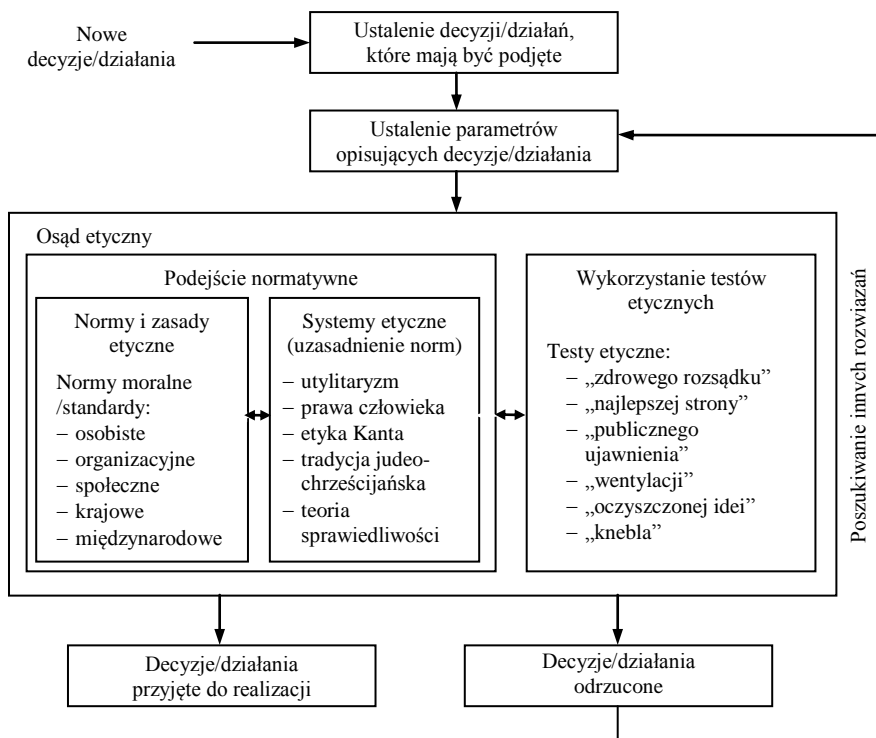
Nowe decyzje/działania

Ustalenie decyzji/działań, które mają być podjęte

Ustalenie parametrów opisujących decyzje/działania

Osąd etyczny

Podejście normatywne

Normy i zasady etyczne

Normy moralne /standardy:
– osobiste
– organizacyjne
– społeczne
– krajowe
– międzynarodowe

Systemy etyczne (uzasadnienie norm)
– utylitaryzm
– prawa człowieka
– etyka Kanta
– tradycja judeochrześcijańska
– teoria sprawiedliwości

Wykorzystanie testów etycznych

Testy etyczne:
– „zdrowego rozsądku"
– „najlepszej strony"
– „publicznego ujawnienia"
– „wentylacji"
– „oczyszczonej idei"
– „knebla"

Poszukiwanie innych rozwiązań

Decyzje/działania przyjęte do realizacji

Decyzje/działania odrzucone